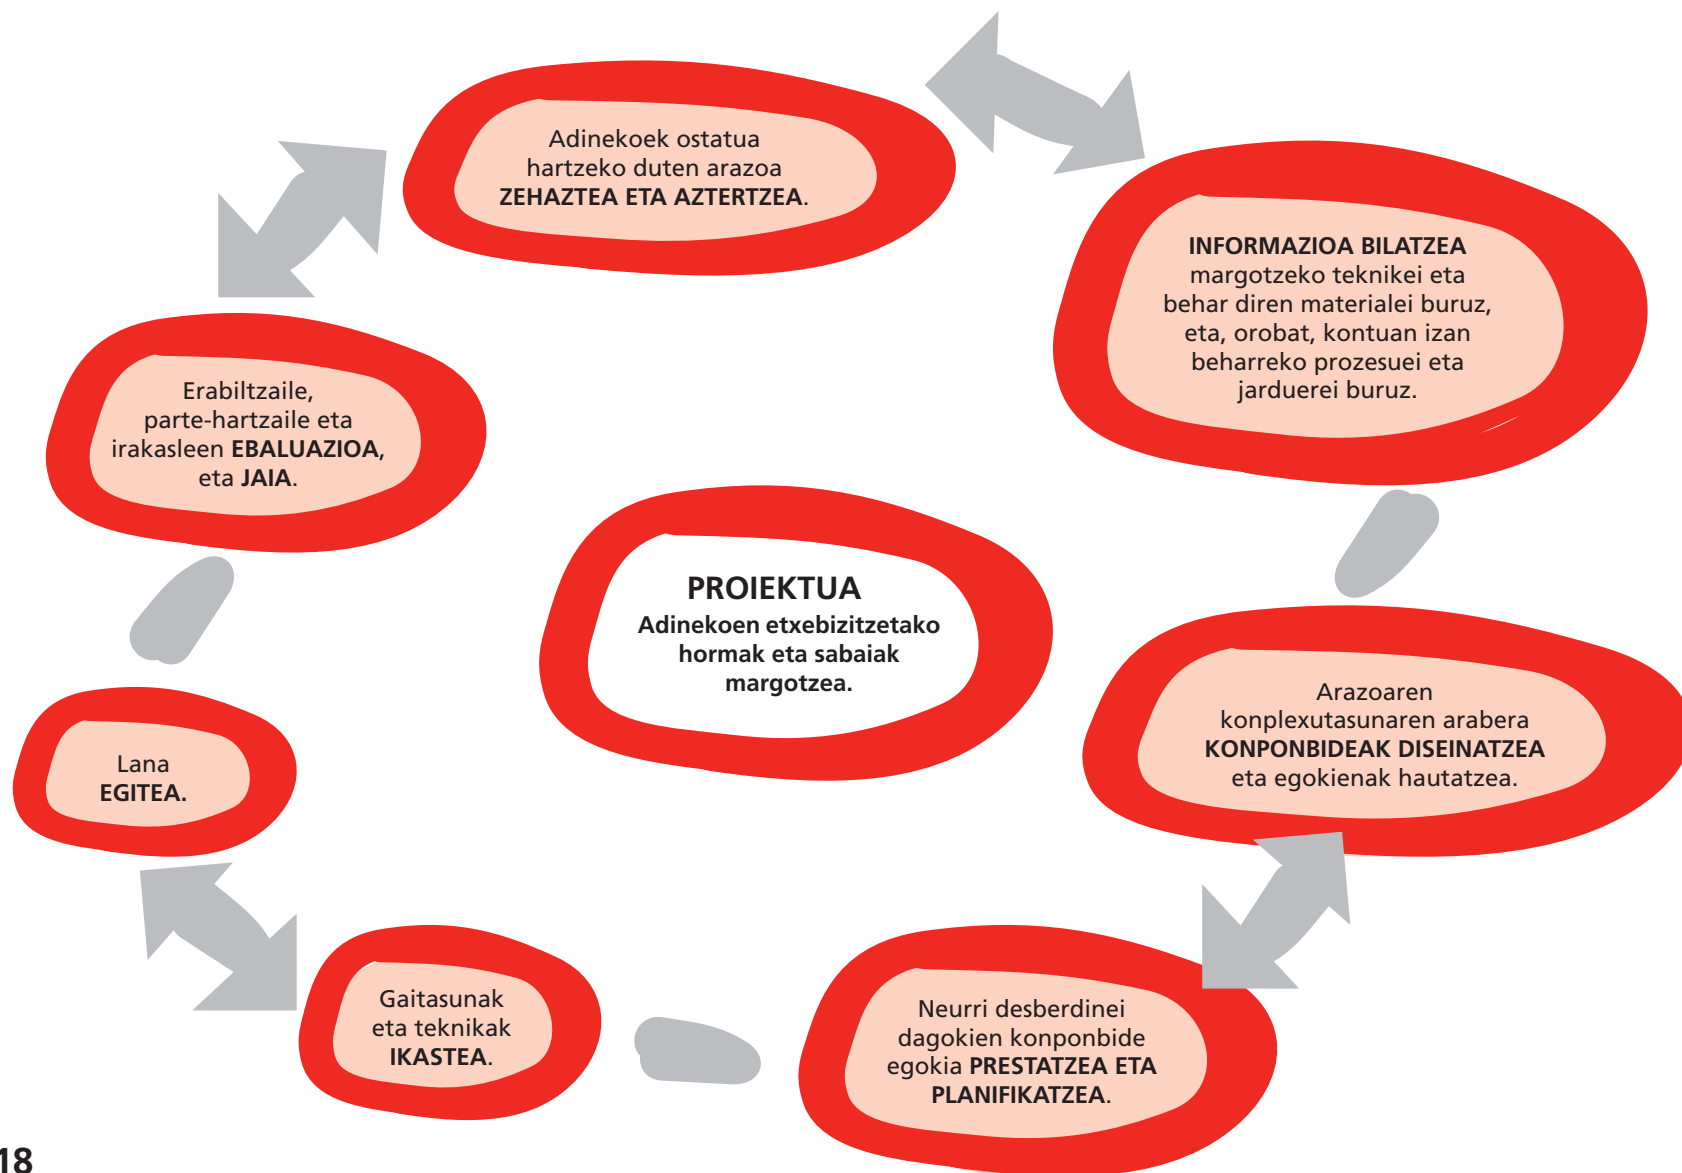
Adinekoek ostatua hartzeko duten arazoa **ZEHAZTEA ETA AZTERTZEA**.

**INFORMAZIOA BILATZEA** margotzeko teknikei eta behar diren materialei buruz, eta, orobat, kontuan izan beharreko prozesuei eta jarduerei buruz.

Arazoaren konplexutasunaren arabera **KONPONBIDEAK DISEINATZEA** eta egokienak hautatzea.

Neurri desberdinei dagokien konponbide egokia **PRESTATZEA ETA PLANIFIKATZEA**.

Gaitasunak eta teknikak **IKASTEA**.

Lana **EGITEA.**

Erabiltzaile, parte-hartzaile eta irakasleen **EBALUAZIOA**, eta **JAIA**.

**PROIEKTUA**
**Adinekoen etxebizitzetako hormak eta sabaiak margotzea.**

18